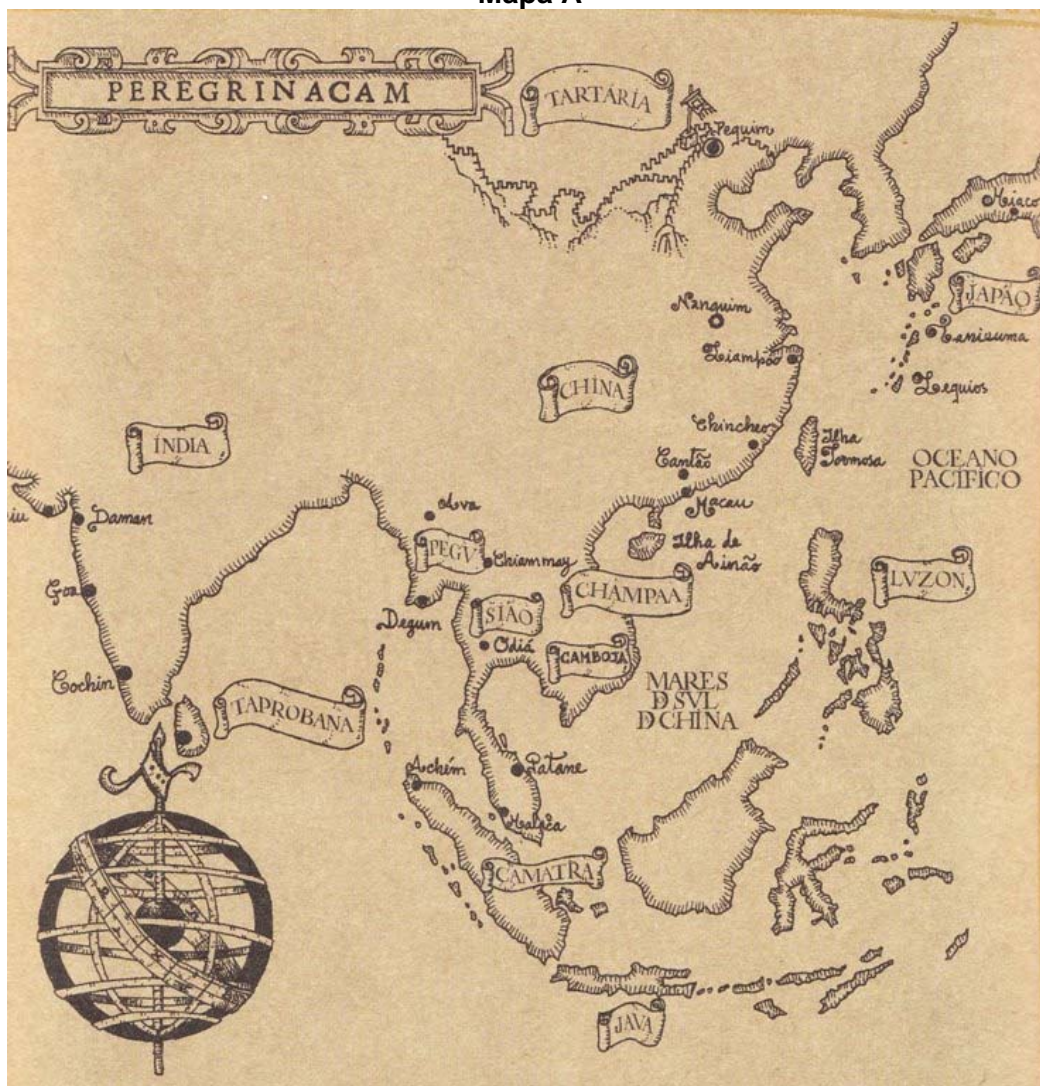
Mapa A

PEREGRINACAM

TARTÁRIA

Pequim

Miaco

JAPÃO

Tanixuma

Lequios

Nanquim

Liampoo

CHINA

Chincheo

Ilha Formosa

OCEANO PACÍFICO

Cantão

Macau

ÍNDIA

Ava

Ilha de Ainão

Diu

Daman

PEGU

Chiammay

CHAMPAA

LUZON

Goa

Degum

SIÃO

Odiá

CAMBOJA

Cochin

MARES D SUL D CHINA

TAPROBANA

Achém

Patane

Malaca

ÇAMATRA

JAVA